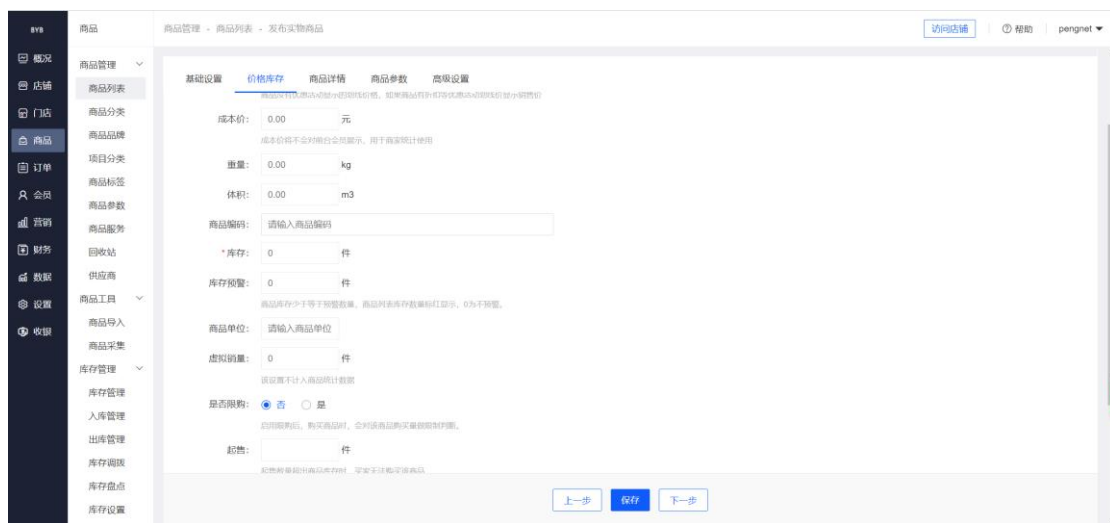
BYB

概况
店铺
门店
商品
订单
会员
营销
财务
数据
设置
收银

商品

商品管理
商品列表
商品分类
商品品牌
项目分类
商品标签
商品参数
商品服务
回收站
供应商
商品工具
商品导入
商品采集
库存管理
库存管理
入库管理
出库管理
库存调拨
库存盘点
库存设置

商品管理 - 商品列表 - 发布实物商品

访问店铺
② 帮助
pengnet

基础设置 价格库存 商品详情 商品参数 高级设置

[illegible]

成本价: 0.00 元
成本价将不会对前台会员展示，用于商家统计使用

重量: 0.00 kg

体积: 0.00 m3

商品编码: 请输入商品编码

*库存: 0 件

库存预警: 0 件
商品库存少于等于预警数量，商品列表库存数量标红显示，0为不预警。

商品单位: 请输入商品单位

虚拟销量: 0 件
该设置不计入商品统计数据

是否限购: 否 是
启用限购后，购买商品时，会对该商品购买量做限制判断。

起售: 件
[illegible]

上一步 保存 下一步